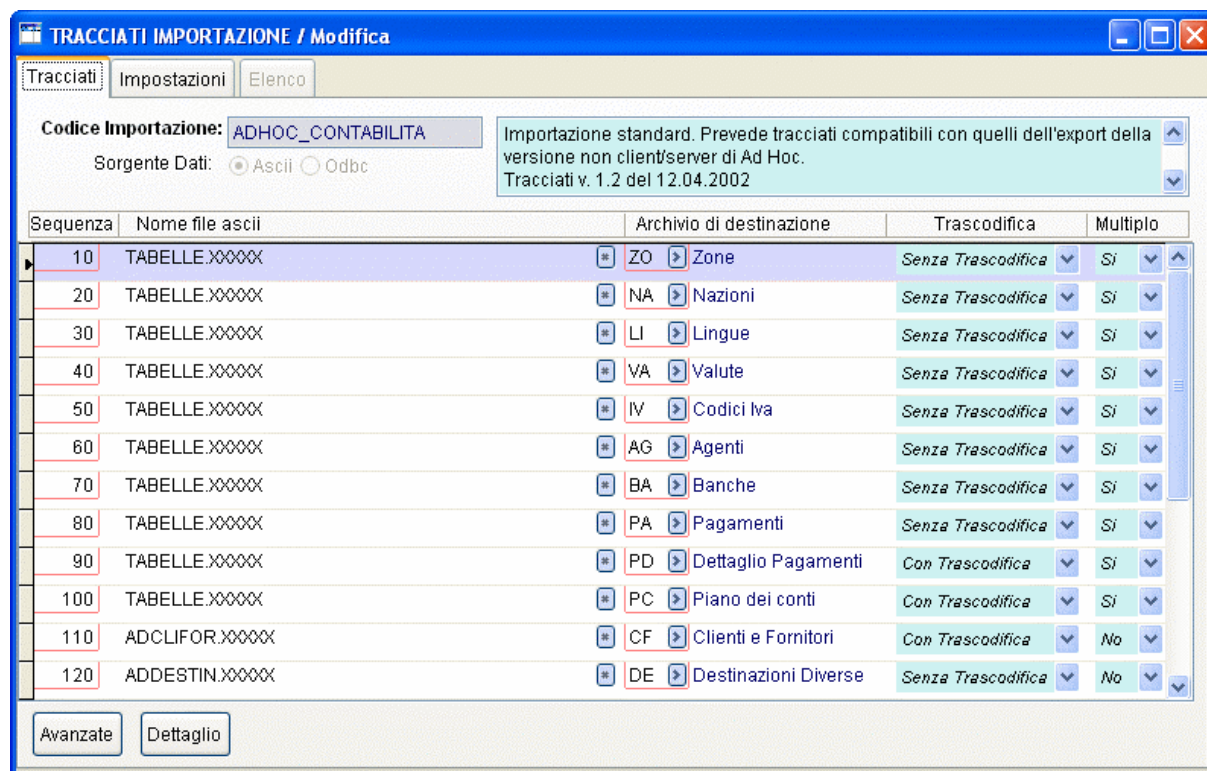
TRACCIATI IMPORTAZIONE / Modifica

Tracciati | Impostazioni | Elenco

Codice Importazione: ADHOC_CONTABILITA
Sorgente Dati: Ascii Odbc

Importazione standard. Prevede tracciati compatibili con quelli dell'export della versione non client/server di Ad Hoc.
Tracciati v. 1.2 del 12.04.2002

| Sequenza | Nome file ascii | Archivio di destinazione | | Trascodifica | Multiplo |
|---|---|---|---|---|---|
| 10 | TABELLE.XXXXX | ZO | Zone | Senza Trascodifica | Si |
| 20 | TABELLE.XXXXX | NA | Nazioni | Senza Trascodifica | Si |
| 30 | TABELLE.XXXXX | LI | Lingue | Senza Trascodifica | Si |
| 40 | TABELLE.XXXXX | VA | Valute | Senza Trascodifica | Si |
| 50 | TABELLE.XXXXX | IV | Codici Iva | Senza Trascodifica | Si |
| 60 | TABELLE.XXXXX | AG | Agenti | Senza Trascodifica | Si |
| 70 | TABELLE.XXXXX | BA | Banche | Senza Trascodifica | Si |
| 80 | TABELLE.XXXXX | PA | Pagamenti | Senza Trascodifica | Si |
| 90 | TABELLE.XXXXX | PD | Dettaglio Pagamenti | Con Trascodifica | Si |
| 100 | TABELLE.XXXXX | PC | Piano dei conti | Con Trascodifica | Si |
| 110 | ADCLIFOR.XXXXX | CF | Clienti e Fornitori | Con Trascodifica | No |
| 120 | ADDESTIN.XXXXX | DE | Destinazioni Diverse | Senza Trascodifica | No |

Avanzate | Dettaglio